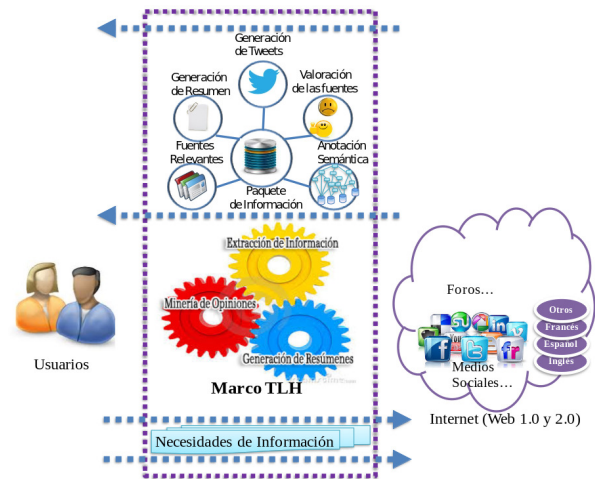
Generación de Tweets
Generación de Resumen
Valoración de las fuentes
Fuentes Relevantes
Anotación Semántica
Paquete de Información
Extracción de Información
Minería de Opiniones
Generación de Resúmenes
Marco TLH
Usuarios
Foros...
Otros
Francés
Español
Inglés
Medios Sociales...
Internet (Web 1.0 y 2.0)
Necesidades de Información